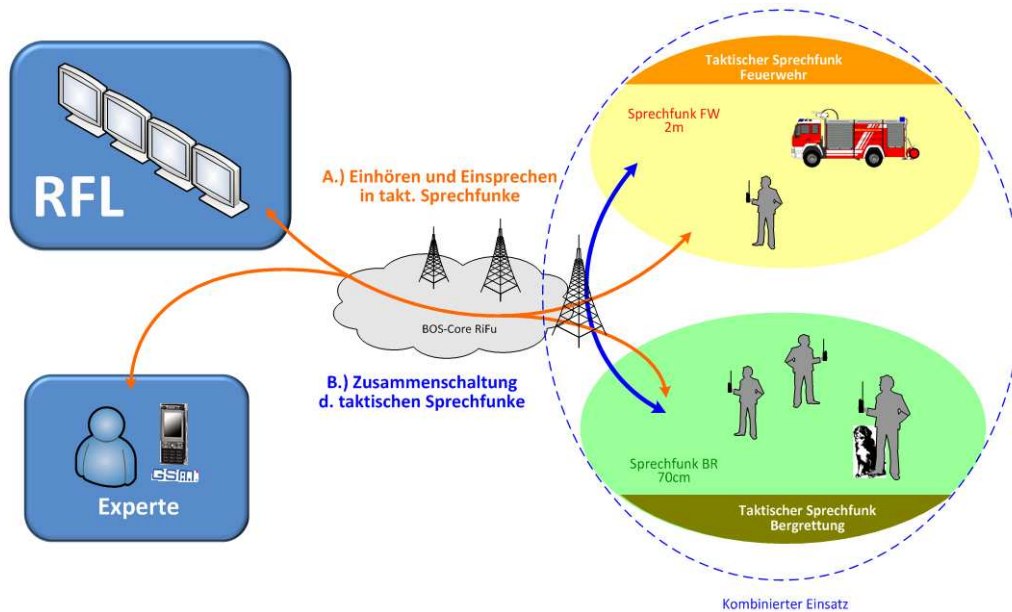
RFL

A.) Einhören und Einsprechen in takt. Sprechfunke

BOS-Core RiFu

B.) Zusammenschaltung d. taktischen Sprechfunke

GSM

Experte

Taktischer Sprechfunk Feuerwehr

Sprechfunk FW 2m

Sprechfunk BR 70cm

Taktischer Sprechfunk Bergrettung

Kombinierter Einsatz